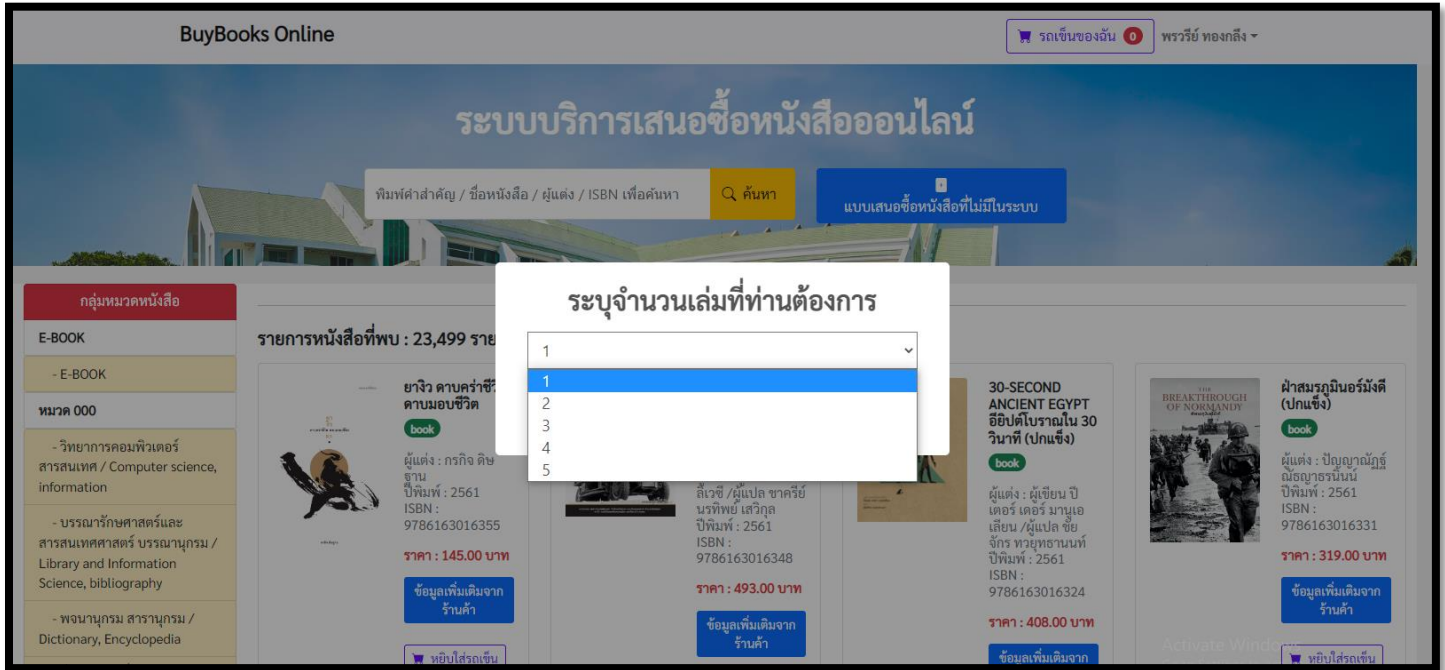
BuyBooks Online

รถเข็นของฉัน 0

พรวรีย์ ทองกลิ้ง

ระบบบริการเสนอซื้อหนังสือออนไลน์

พิมพ์คำสำคัญ / ชื่อหนังสือ / ผู้แต่ง / ISBN เพื่อค้นหา

ค้นหา

แบบเสนอซื้อหนังสือที่ไม่มีในระบบ

กลุ่มหมวดหนังสือ

E-BOOK

- E-BOOK

หมวด 000

- วิทยาการคอมพิวเตอร์ สารสนเทศ / Computer science, information

- บรรณารักษศาสตร์และสารสนเทศศาสตร์ บรรณานุกรม / Library and Information Science, bibliography

- พจนานุกรม สารานุกรม / Dictionary, Encyclopedia

รายการหนังสือที่พบ : 23,499 ราย

ระบุจำนวนเล่มที่ท่านต้องการ

1

1
2
3
4
5

ยาจิว ดาบคร่าชีวิต ดาบมอบชีวิต

book

ผู้แต่ง : กรกิจ ดิษฐาน
ปีพิมพ์ : 2561
ISBN : 9786163016355

ราคา : 145.00 บาท

ข้อมูลเพิ่มเติมจากร้านค้า

หยิบใส่รถเข็น

ลิเวซี /ผู้แปล ชาคริย์ นรทิพย์ เสวิกุล
ปีพิมพ์ : 2561
ISBN : 9786163016348

ราคา : 493.00 บาท

ข้อมูลเพิ่มเติมจากร้านค้า

30-SECOND ANCIENT EGYPT อียิปต์โบราณใน 30 วินาที (ปกแข็ง)

book

ผู้แต่ง : ผู้เขียน ปีเตอร์ เดอร์ มานูเอเลียน /ผู้แปล ชัยจักร ทวยุทธานนท์
ปีพิมพ์ : 2561
ISBN : 9786163016324

ราคา : 408.00 บาท

ข้อมูลเพิ่มเติมจาก

ฝ่าสมรภูมินอร์มังดี (ปกแข็ง)

book

ผู้แต่ง : ปัญญาณัฏฐ์ ณัธญาธรนันท์
ปีพิมพ์ : 2561
ISBN : 9786163016331

ราคา : 319.00 บาท

ข้อมูลเพิ่มเติมจากร้านค้า

หยิบใส่รถเข็น

Activate Windows